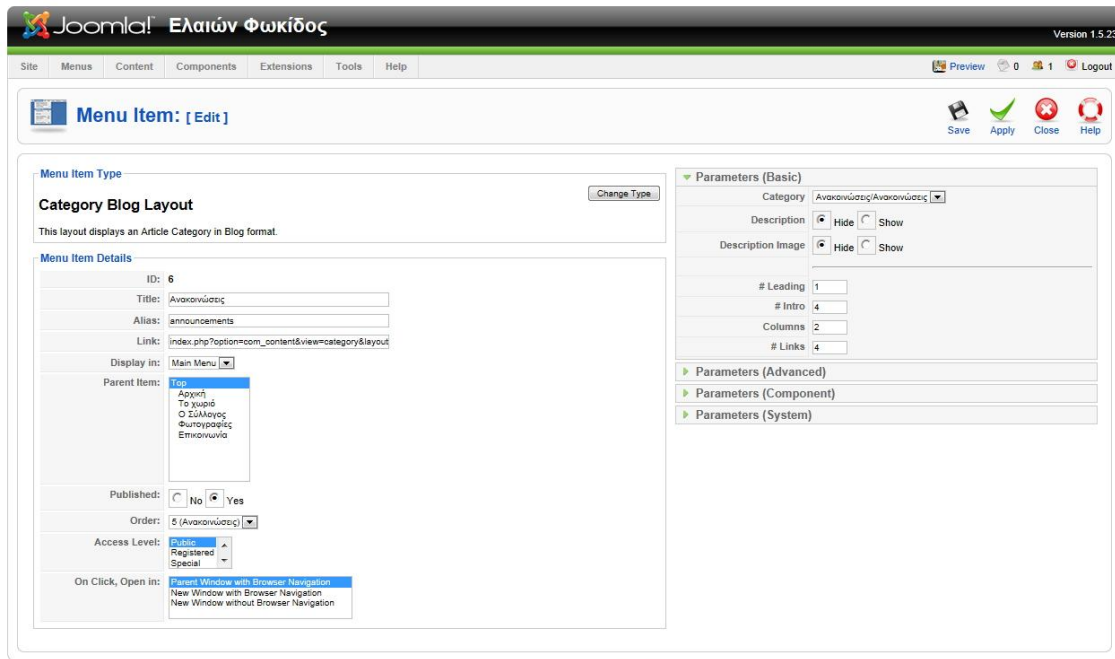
Joomla! Ελαιών Φωκίδος

Version 1.5.23

Site Menus Content Components Extensions Tools Help

Preview 0 1 Logout

Menu Item: [ Edit ]

Save Apply Close Help

Menu Item Type

Change Type

Category Blog Layout

This layout displays an Article Category in Blog format.

Menu Item Details

| | |
|---|---|
| ID: | 6 |
| Title: | Ανακοινώσεις |
| Alias: | announcements |
| Link: | index.php?option=com_content&view=category&layout |
| Display in: | Main Menu |
| Parent Item: | Top<br>Αρχική<br>Το χωριό<br>Ο Σύλλογος<br>Φωτογραφίες<br>Επικοινωνία |
| Published: | No Yes |
| Order: | 5 (Ανακοινώσεις) |
| Access Level: | Public<br>Registered<br>Special |
| On Click, Open in: | Parent Window with Browser Navigation<br>New Window with Browser Navigation<br>New Window without Browser Navigation |

Parameters (Basic)

| | |
|---|---|
| Category | Ανακοινώσεις/Ανακοινώσεις |
| Description | Hide Show |
| Description Image | Hide Show |
| # Leading | 1 |
| # Intro | 4 |
| Columns | 2 |
| # Links | 4 |

Parameters (Advanced)

Parameters (Component)

Parameters (System)